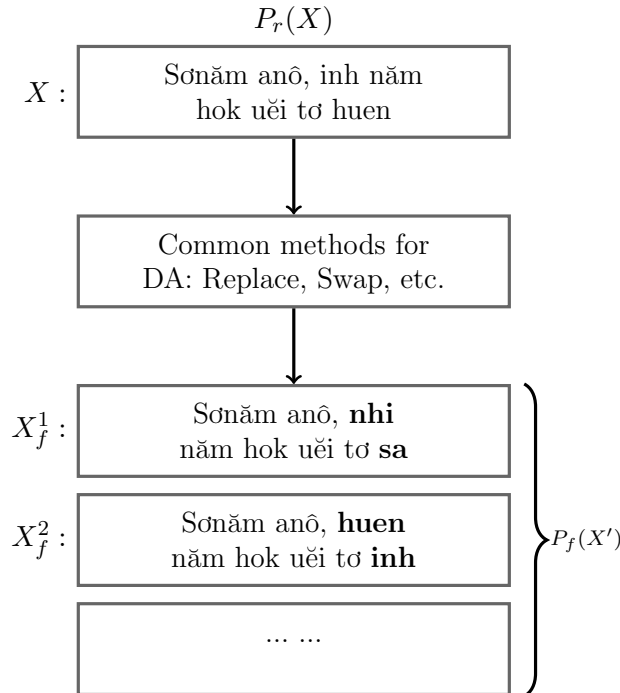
$P_r(X)$

$X:$

Sơnăm anô, inh năm hok uĕi tơ huen

Common methods for DA: Replace, Swap, etc.

$X_f^1:$

Sơnăm anô, **nhi** năm hok uĕi tơ **sa**

$X_f^2:$

Sơnăm anô, **huen** năm hok uĕi tơ **inh**

... ...

$P_f(X')$